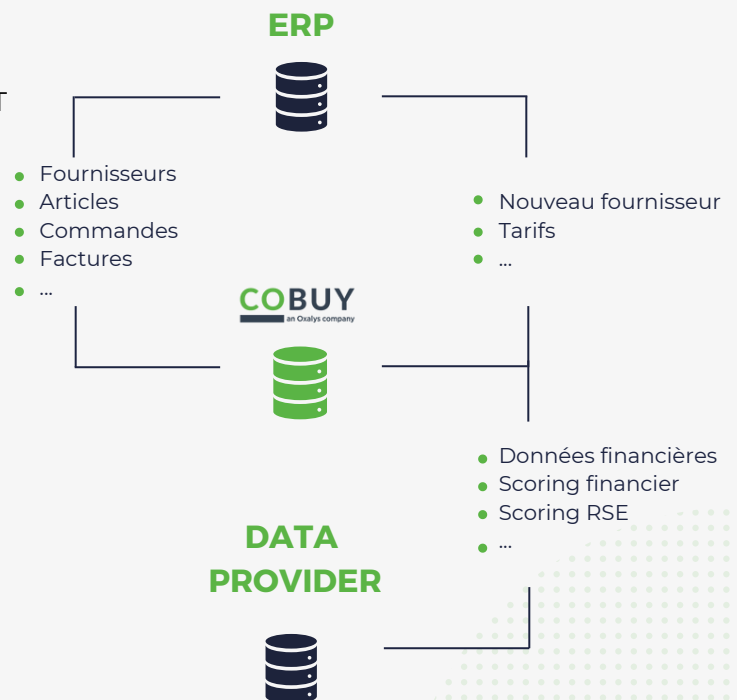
ERP

- Fournisseurs
- Articles
- Commandes
- Factures
- ...

- Nouveau fournisseur
- Tarifs
- ...

COBUY
an Oxalys company

- Données financières
- Scoring financier
- Scoring RSE
- ...

DATA PROVIDER